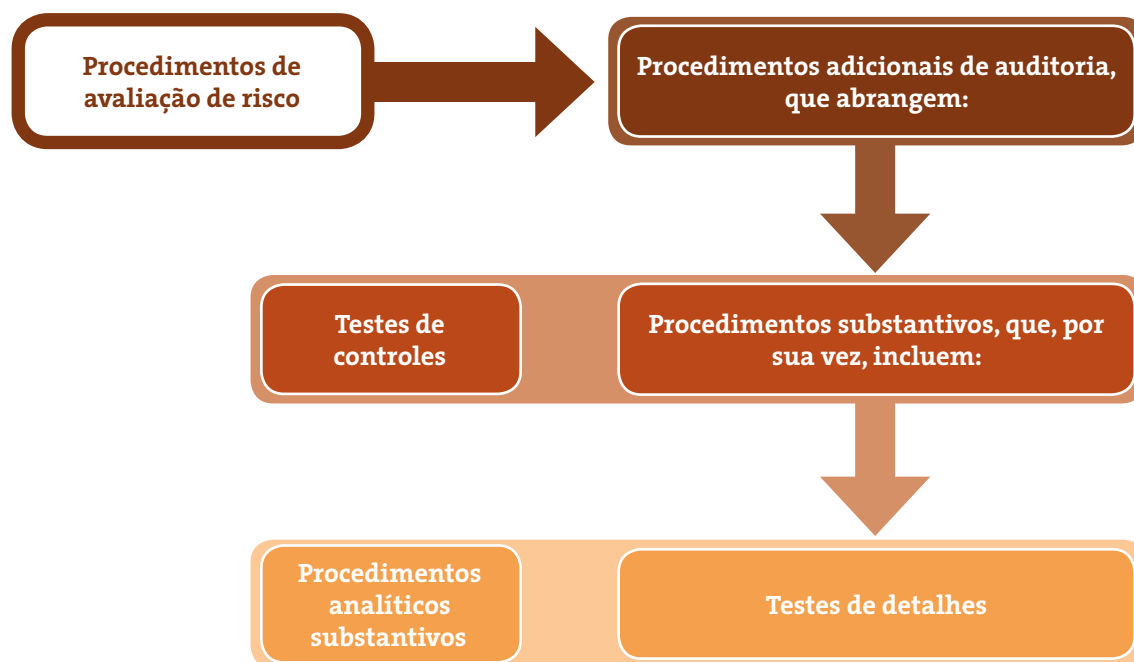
Procedimentos de avaliação de risco

Procedimentos adicionais de auditoria, que abrangem:

Testes de controles

Procedimentos substantivos, que, por sua vez, incluem:

Procedimentos analíticos substantivos

Testes de detalhes